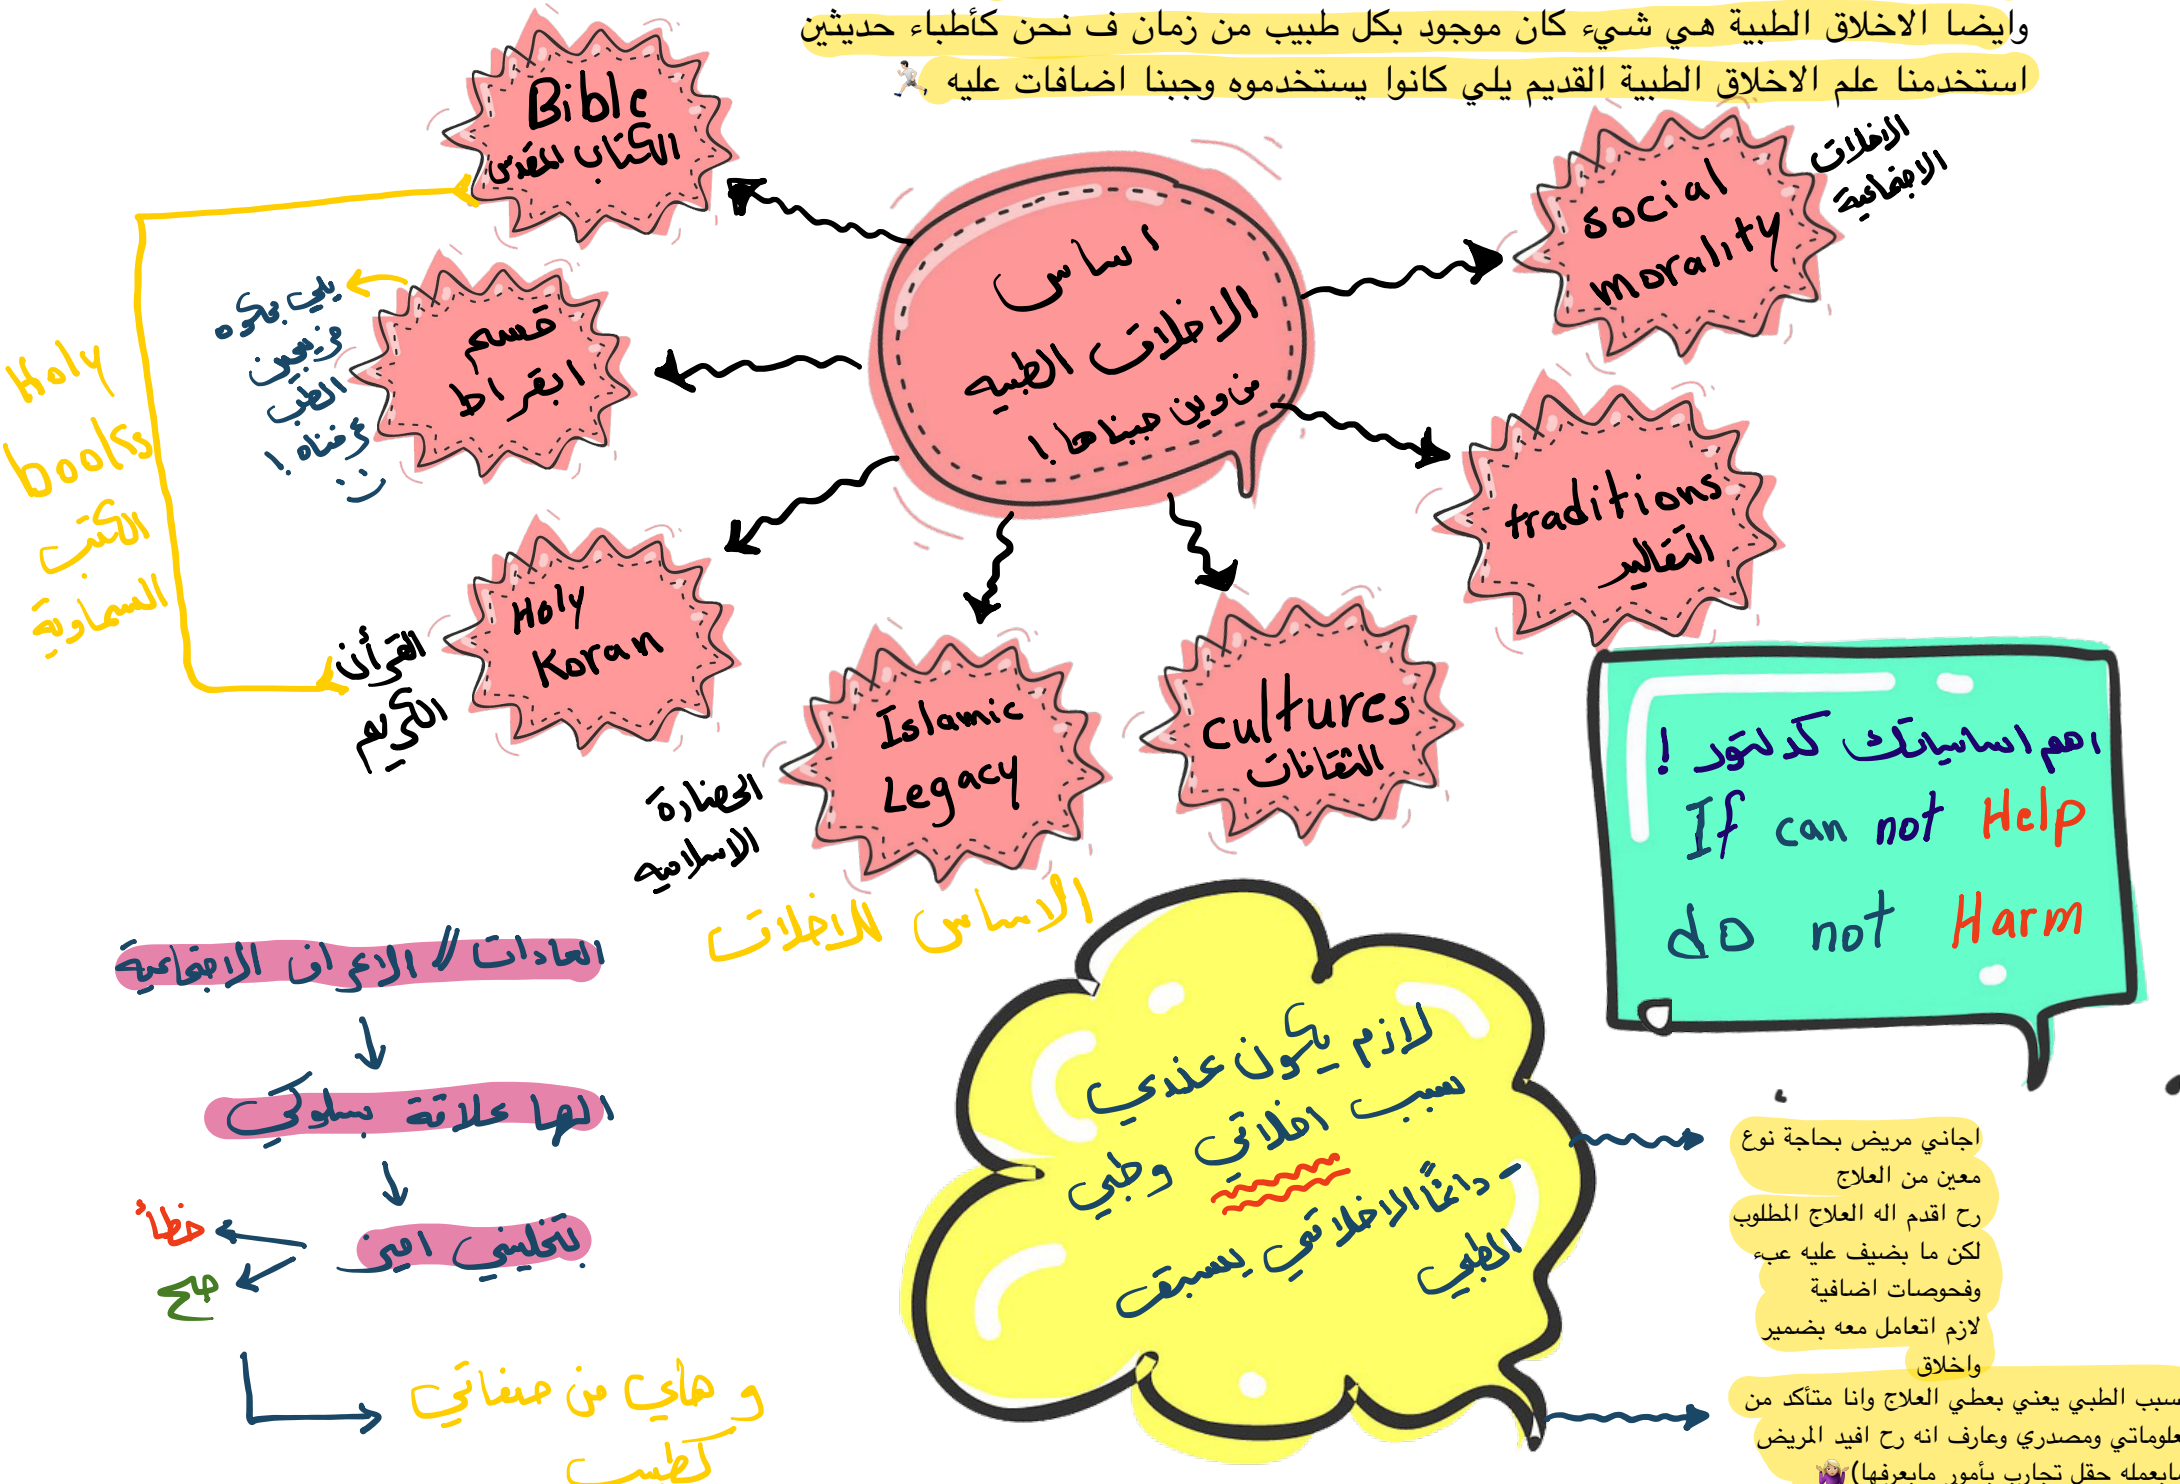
وايضا الاخلاق الطبية هي شيء كان موجود بكل طبيب من زمان ف نحن كأطباء حديثين استخدمنا علم الاخلاق الطبية القديم يلي كانوا يستخدموه وجبنا اضافات عليه

اساس الاخلاق الطبيه منوين جبناها !

Bible الكتاب المقدس

قسم ابقراط

يلي بحوه وبيعرف الطب عرفناه ! :)

Holy books الكتب السماوية

Holy Koran

القرآن الكريم

Islamic Legacy

الحضارة الاسلاميه

cultures الثقافات

traditions التقاليد

social morality

الاخلاق الاجتماعية

الاساس للاخلاق

العادات // الاعراف الاجتماعية

↓

الها علاقة بسلوكي

↓

بتخليني اميز

خطأ

صح

و هاي من صفاتي كطبيب

اهم اساسيات كدكتور !
If can not Help
do not Harm

لازم يكون عندي سبب اخلاقي وطبي
- دائمًا الاخلاقي يسبق الطبي

اجاني مريض بحاجة نوع معين من العلاج رح اقدم اله العلاج المطلوب لكن ما بضيف عليه عبء وفحوصات اضافية لازم اتعامل معه بضمير واخلاق

سبب الطبي يعني بعطي العلاج وانا متأكد من علوماتي ومصدري وعارف انه رح افيد المريض مابعمله حقل تجارب بأمور مابعرفها